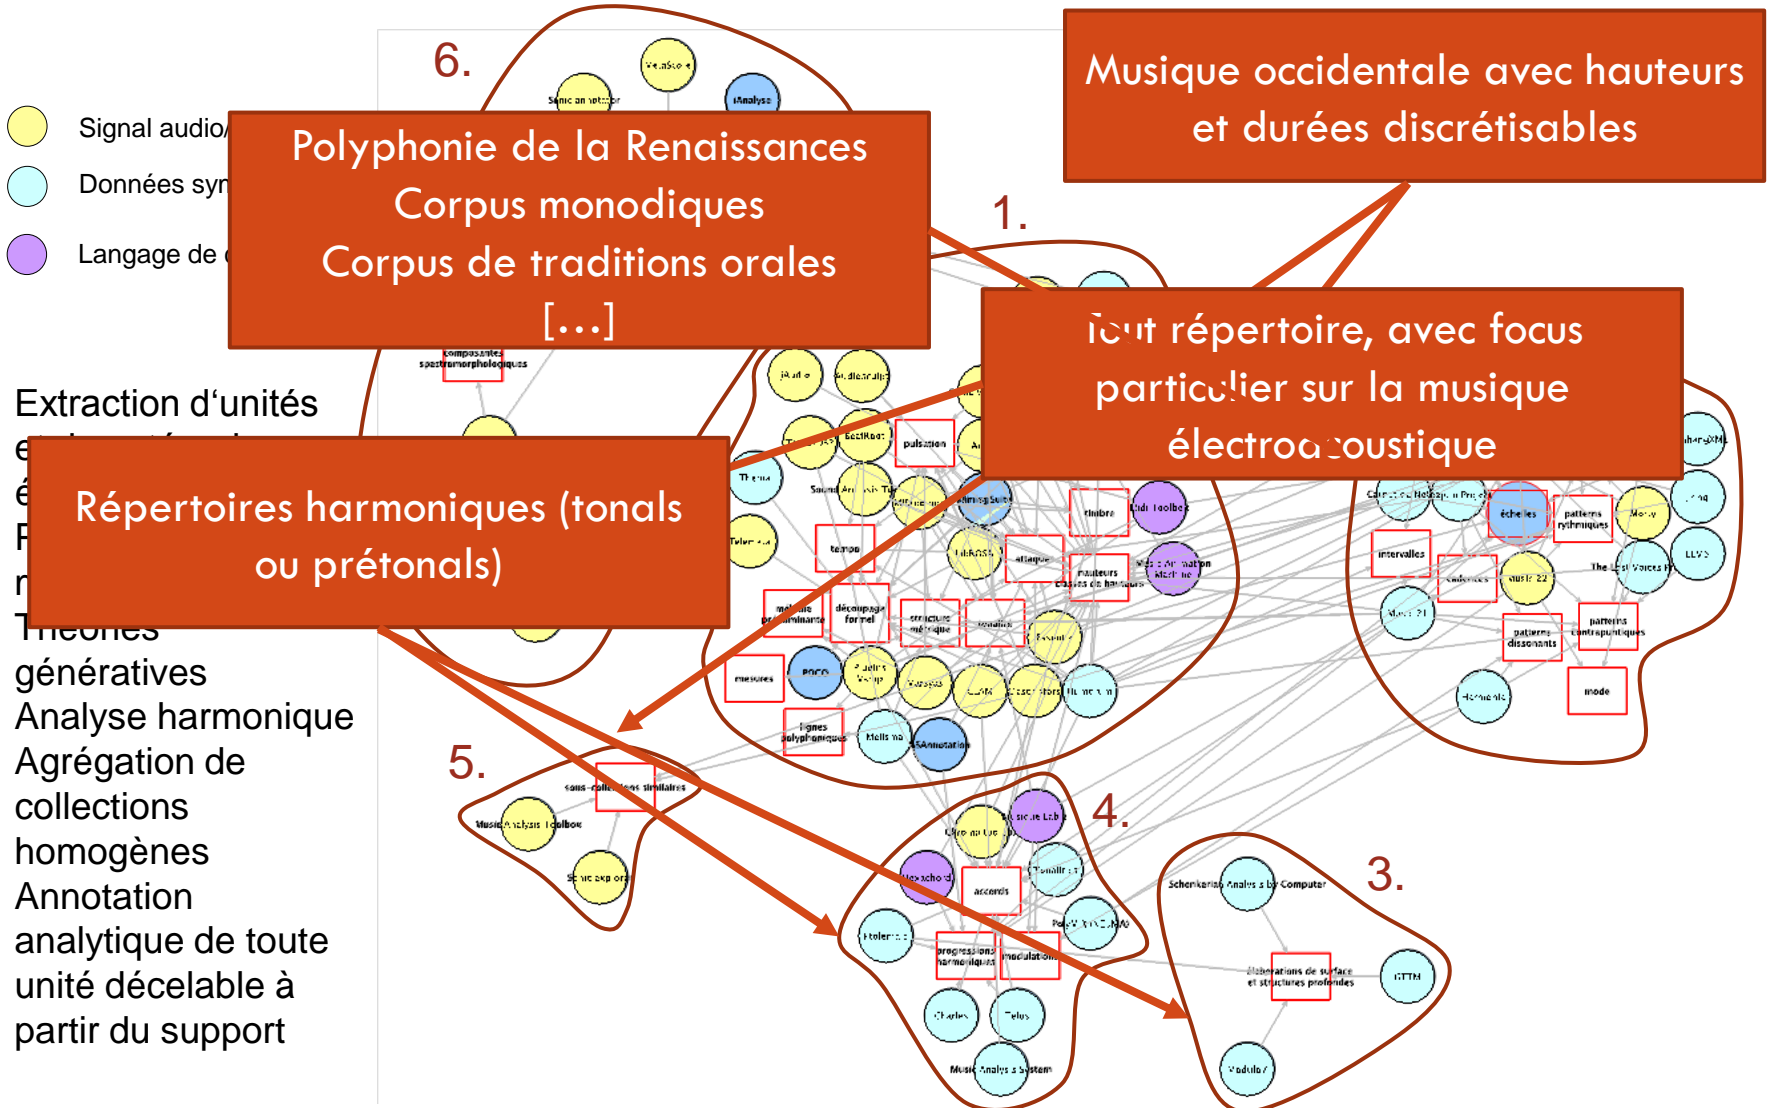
6.

Signal audio/

Données sym

Langage de

Polyphonie de la Renaissances
Corpus monodiques
Corpus de traditions orales
[…]

Musique occidentale avec hauteurs et durées discrétisables

1.

Tout répertoire, avec focus particulier sur la musique électroacoustique

Extraction d'unités
e
é
F
r
Théories génératives
Analyse harmonique
Agrégation de collections homogènes
Annotation analytique de toute unité décelable à partir du support

Répertoires harmoniques (tonals ou prétonals)

composantes spectromorphologiques

pulsation

timbre

tempo

attaques

hauteurs classes de hauteurs

mélodie prédominante

découpage formel

structure métrique

lignes polyphoniques

mesures

échelles

patterns rythmiques

intervalles

cadences

patterns contrapuntiques

patterns dissonants

mode

5.

sous-collections similaires

MusicAnalysis Toolbox

4.

accords

progressions harmoniques

modulations

Music Analysis System

3.

Schenkerian Analysis by Computer

élaborations de surface et structures profondes